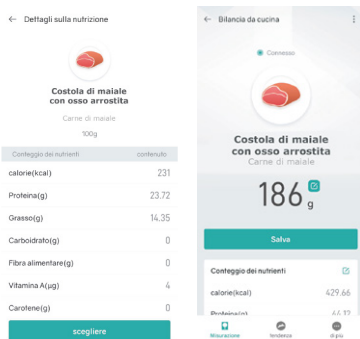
← Dettagli sulla nutrizione

Costola di maiale con osso arrostita

Carne di maiale

100g

| Conteggio dei nutrienti | contenuto |
|---|---|
| calorie(kcal) | 231 |
| Proteina(g) | 23.72 |
| Grasso(g) | 14.35 |
| Carboidrato(g) | 0 |
| Fibra alimentare(g) | 0 |
| Vitamina A(μg) | 4 |
| Carotene(g) | 0 |

scegliere

← Bilancia da cucina

Connesso

Costola di maiale con osso arrostita

Carne di maiale

186 g

Salva

Conteggio dei nutrienti

| | |
|---|---|
| calorie(kcal) | 429.66 |
| Proteina(g) | 44.12 |

Misurazione tendenza di più